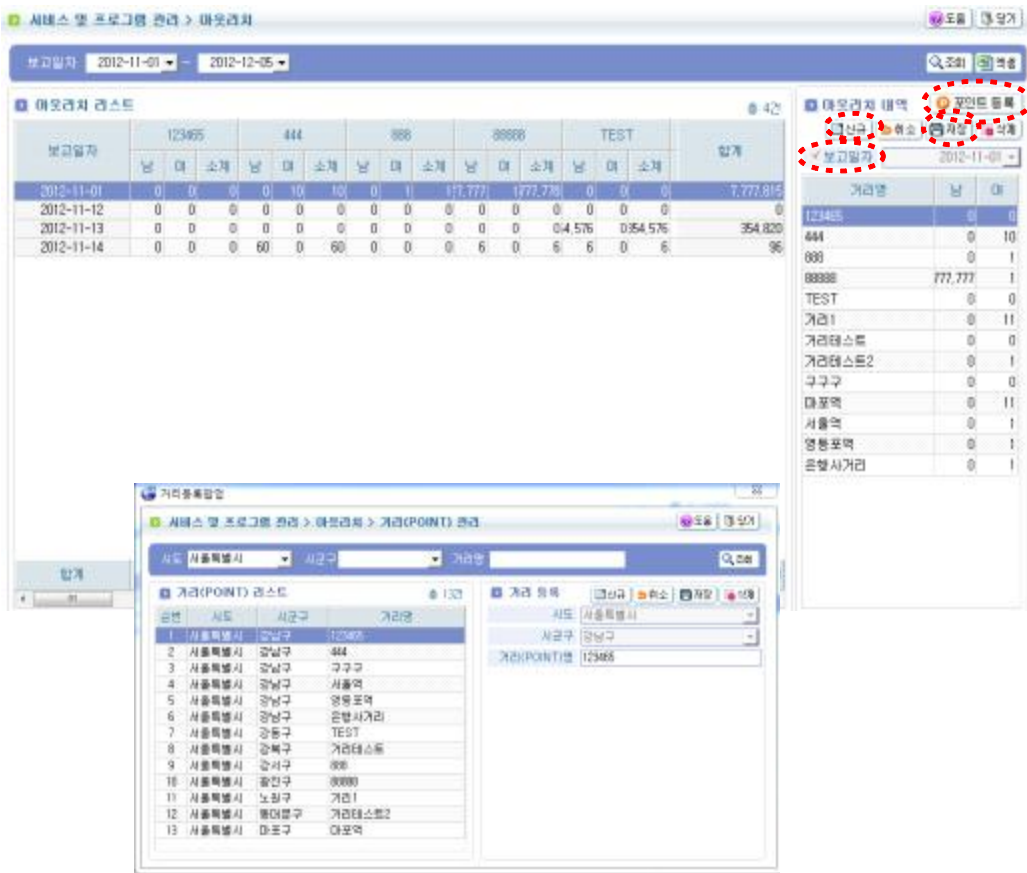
서비스 및 프로그램 관리 > 아웃리치

도움 닫기

보고일자 2012-11-01 ~ 2012-12-05

조회 엑셀

아웃리치 리스트

총 4건

| 보고일자 | 123465 남 | 123465 여 | 123465 소계 | 444 남 | 444 여 | 444 소계 | 888 남 | 888 여 | 888 소계 | 88888 남 | 88888 여 | 88888 소계 | TEST 남 | TEST 여 | TEST 소계 | 합계 |
|---|---|---|---|---|---|---|---|---|---|---|---|---|---|---|---|---|
| 2012-11-01 | 0 | 0 | 0 | 0 | 10 | 10 | 0 | 1 | 1 | 777,777 | 1 | 777,778 | 0 | 0 | 0 | 7,777,815 |
| 2012-11-12 | 0 | 0 | 0 | 0 | 0 | 0 | 0 | 0 | 0 | 0 | 0 | 0 | 0 | 0 | 0 | 0 |
| 2012-11-13 | 0 | 0 | 0 | 0 | 0 | 0 | 0 | 0 | 0 | 0 | 0 | 0 | 4,576 | 0 | 354,576 | 354,820 |
| 2012-11-14 | 0 | 0 | 0 | 60 | 0 | 60 | 0 | 0 | 0 | 6 | 0 | 6 | 6 | 0 | 6 | 96 |

합계

아웃리치 내역

포인트 등록

신규 취소 저장 삭제

보고일자 2012-11-01

| 거리명 | 남 | 여 |
|---|---|---|
| 123465 | 0 | 0 |
| 444 | 0 | 10 |
| 888 | 0 | 1 |
| 88888 | 777,777 | 1 |
| TEST | 0 | 0 |
| 거리1 | 0 | 11 |
| 거리테스트 | 0 | 0 |
| 거리테스트2 | 0 | 1 |
| 구구구 | 0 | 0 |
| 마포역 | 0 | 11 |
| 서울역 | 0 | 1 |
| 영등포역 | 0 | 1 |
| 은행사거리 | 0 | 1 |

거리등록팝업

서비스 및 프로그램 관리 > 아웃리치 > 거리(POINT) 관리

도움 닫기

시도 서울특별시 시군구 거리명

조회

거리(POINT) 리스트

총 13건

| 순번 | 시도 | 시군구 | 거리명 |
|---|---|---|---|
| 1 | 서울특별시 | 강남구 | 123465 |
| 2 | 서울특별시 | 강남구 | 444 |
| 3 | 서울특별시 | 강남구 | 구구구 |
| 4 | 서울특별시 | 강남구 | 서울역 |
| 5 | 서울특별시 | 강남구 | 영등포역 |
| 6 | 서울특별시 | 강남구 | 은행사거리 |
| 7 | 서울특별시 | 강동구 | TEST |
| 8 | 서울특별시 | 강북구 | 거리테스트 |
| 9 | 서울특별시 | 강서구 | 888 |
| 10 | 서울특별시 | 광진구 | 88888 |
| 11 | 서울특별시 | 노원구 | 거리1 |
| 12 | 서울특별시 | 동대문구 | 거리테스트2 |
| 13 | 서울특별시 | 마포구 | 마포역 |

거리 등록

신규 취소 저장 삭제

시도 서울특별시

시군구 강남구

거리(POINT)명 123465